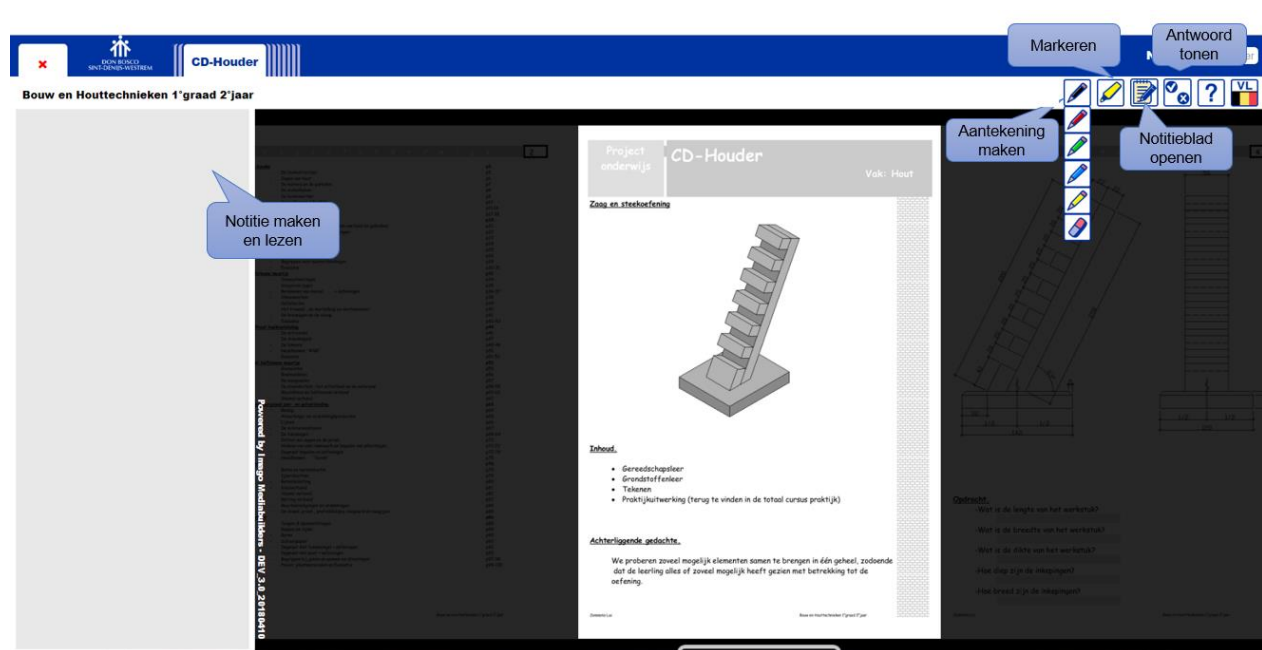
DON BOSCO SINT-DENIJS-WESTREM

CD-Houder

Markeren

Antwoord tonen

Bouw en Houttechnieken 1°graad 2°jaar

VL

Aantekening maken

Notitieblad openen

Notitie maken en lezen

Project onderwijs

CD-Houder

Vak: Hout

Zaag en steekoefening

Inhoud.

- Gereedschapsleer
- Grondstoffenleer
- Tekenen
- Praktijkuitwerking (terug te vinden in de totaal cursus praktijk)

Achterliggende gedachte.

We proberen zoveel mogelijk elementen samen te brengen in één geheel, zodoende dat de leerling alles of zoveel mogelijk heeft gezien met betrekking tot de oefening.

Bouw en Houttechnieken 1°graad 2°jaar

Powered by Imago Mediabuilders - DEV 3.0.20180410

Opdracht.

Wat is de lengte van het werkstuk?

Wat is de breedte van het werkstuk?

Wat is de dikte van het werkstuk?

Hoe diep zijn de inkepingen?

Hoe breed zijn de inkepingen?